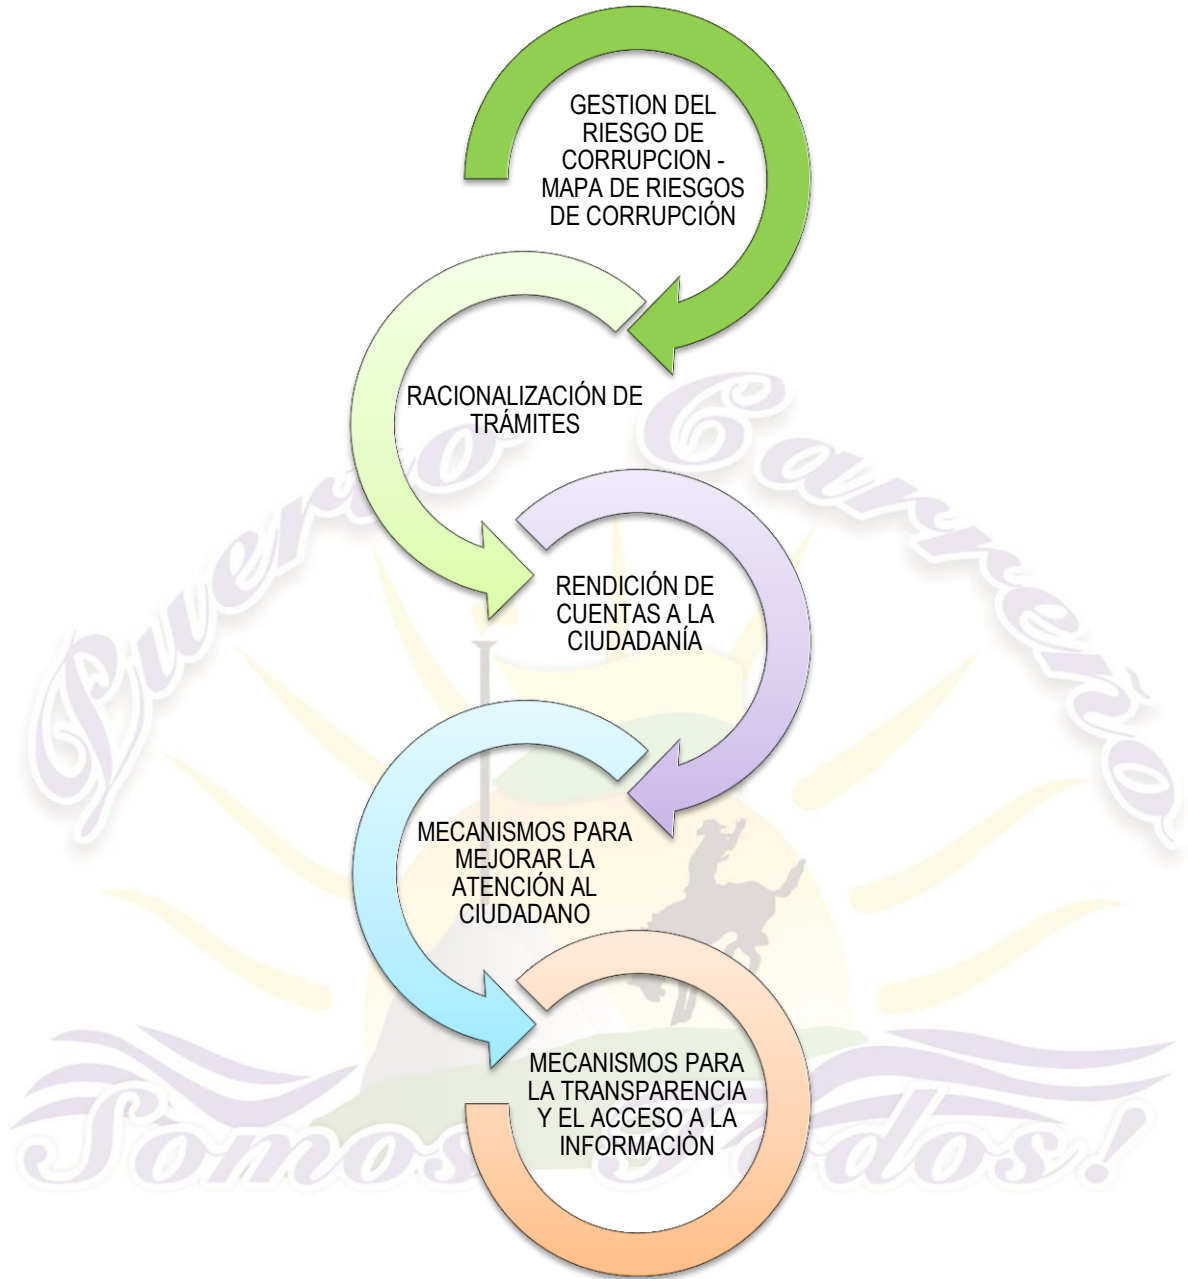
GESTION DEL RIESGO DE CORRUPCION - MAPA DE RIESGOS DE CORRUPCIÓN

RACIONALIZACIÓN DE TRÁMITES

RENDICIÓN DE CUENTAS A LA CIUDADANÍA

MECANISMOS PARA MEJORAR LA ATENCIÓN AL CIUDADANO

MECANISMOS PARA LA TRANSPARENCIA Y EL ACCESO A LA INFORMACIÒN

Puerto Carreño

¡Somos Todos!